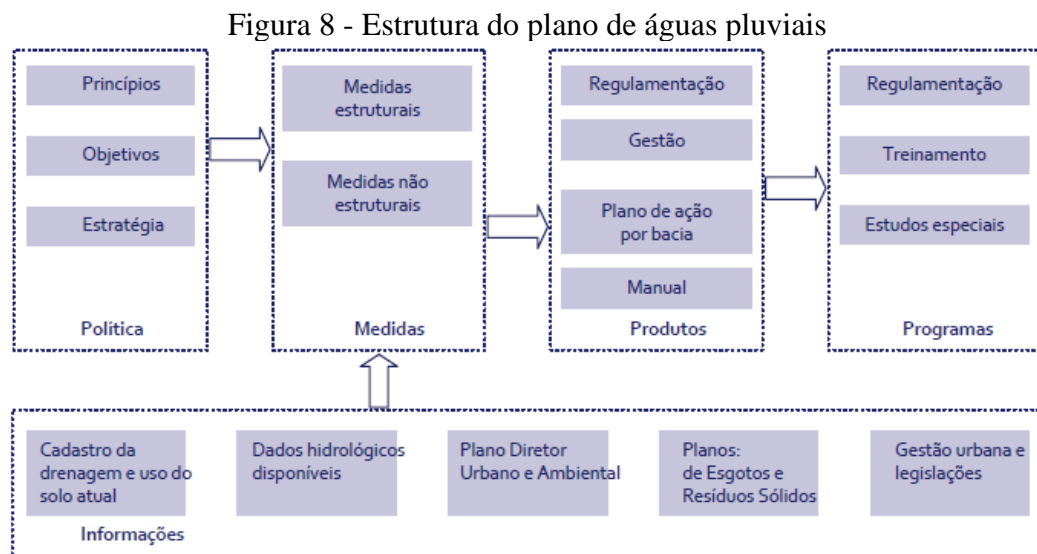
Figura 8 - Estrutura do plano de águas pluviais

Princípios

Objetivos

Estratégia

Política

Medidas estruturais

Medidas não estruturais

Medidas

Regulamentação

Gestão

Plano de ação por bacia

Manual

Produtos

Regulamentação

Treinamento

Estudos especiais

Programas

Cadastro da drenagem e uso do solo atual

Dados hidrológicos disponíveis

Plano Diretor Urbano e Ambiental

Planos: de Esgotos e Resíduos Sólidos

Gestão urbana e legislações

Informações